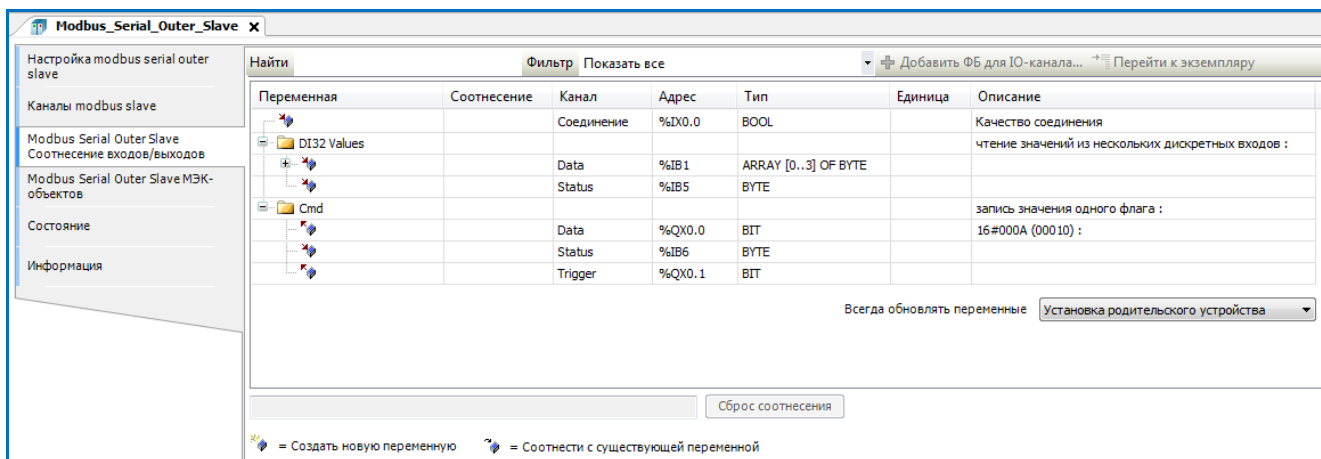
Modbus_Serial_Outer_Slave ×

Настройка modbus serial outer slave

Каналы modbus slave

Modbus Serial Outer Slave Соотнесение входов/выходов

Modbus Serial Outer Slave МЭК-объектов

Состояние

Информация

Найти

Фильтр Показать все

Добавить ФБ для IO-канала...

Перейти к экземпляру

| Переменная | Соотнесение | Канал | Адрес | Тип | Единица | Описание |
|---|---|---|---|---|---|---|
| | | Соединение | %IX0.0 | BOOL | | Качество соединения |
| DI32 Values | | | | | | чтение значений из нескольких дискретных входов : |
| | | Data | %IB1 | ARRAY [0..3] OF BYTE | | |
| | | Status | %IB5 | BYTE | | |
| Cmd | | | | | | запись значения одного флага : |
| | | Data | %QX0.0 | BIT | | 16#000A (00010) : |
| | | Status | %IB6 | BYTE | | |
| | | Trigger | %QX0.1 | BIT | | |

Всегда обновлять переменные

Установка родительского устройства

Сброс соотнесения

= Создать новую переменную

= Соотнести с существующей переменной